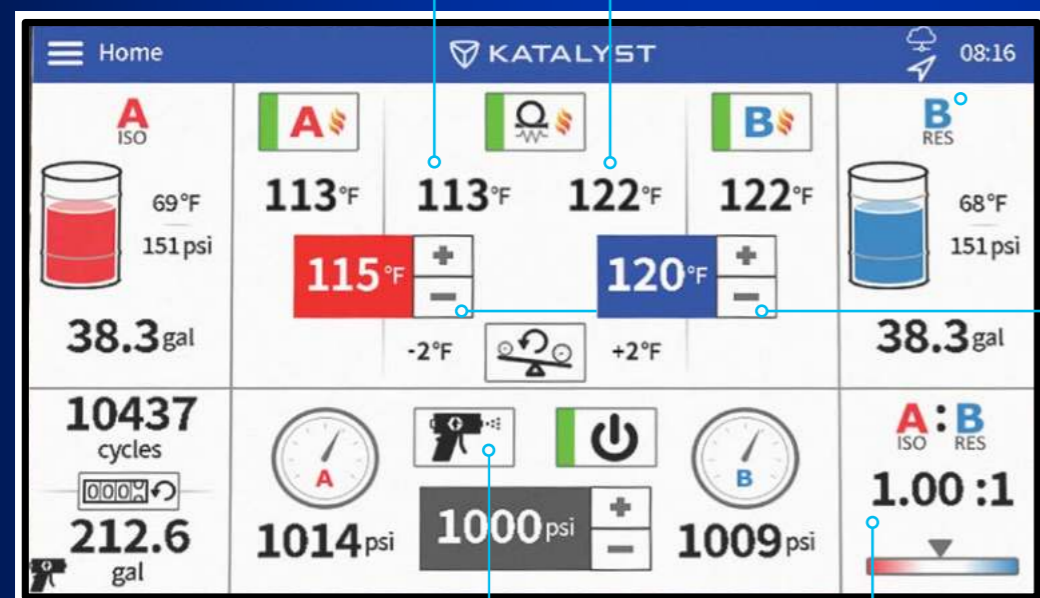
Home

KATALYST

08:16

A
ISO

69°F
151 psi

38.3gal

A

113°F

113°F

122°F

B

122°F

115°F

+

−

120°F

+

−

-2°F

+2°F

B
RES

68°F
151 psi

38.3gal

10437
cycles

000

212.6
gal

A

1014psi

1000psi

+

−

B

1009psi

A:B
ISO RES

1.00 :1